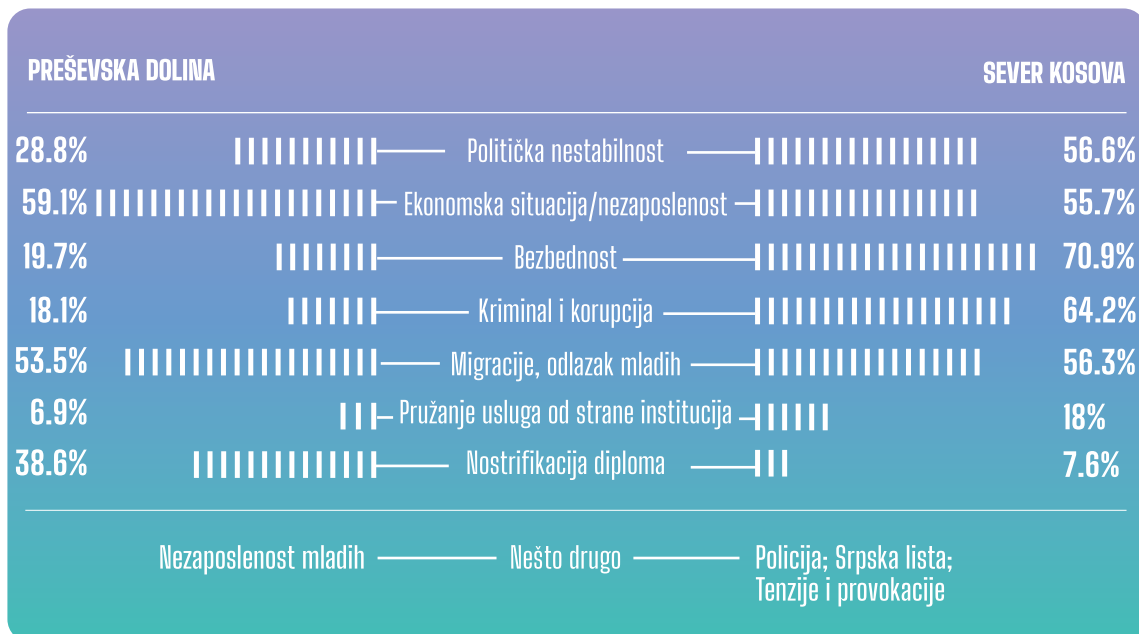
PREŠEVSKA DOLINA

SEVER KOSOVA

| PREŠEVSKA DOLINA | | SEVER KOSOVA |
|---|---|---|
| 28.8% | Politička nestabilnost | 56.6% |
| 59.1% | Ekonomska situacija/nezaposlenost | 55.7% |
| 19.7% | Bezbednost | 70.9% |
| 18.1% | Kriminal i korupcija | 64.2% |
| 53.5% | Migracije, odlazak mladih | 56.3% |
| 6.9% | Pružanje usluga od strane institucija | 18% |
| 38.6% | Nostrifikacija diploma | 7.6% |

Nezaposlenost mladih — Nešto drugo — Policija; Srpska lista; Tenzije i provokacije